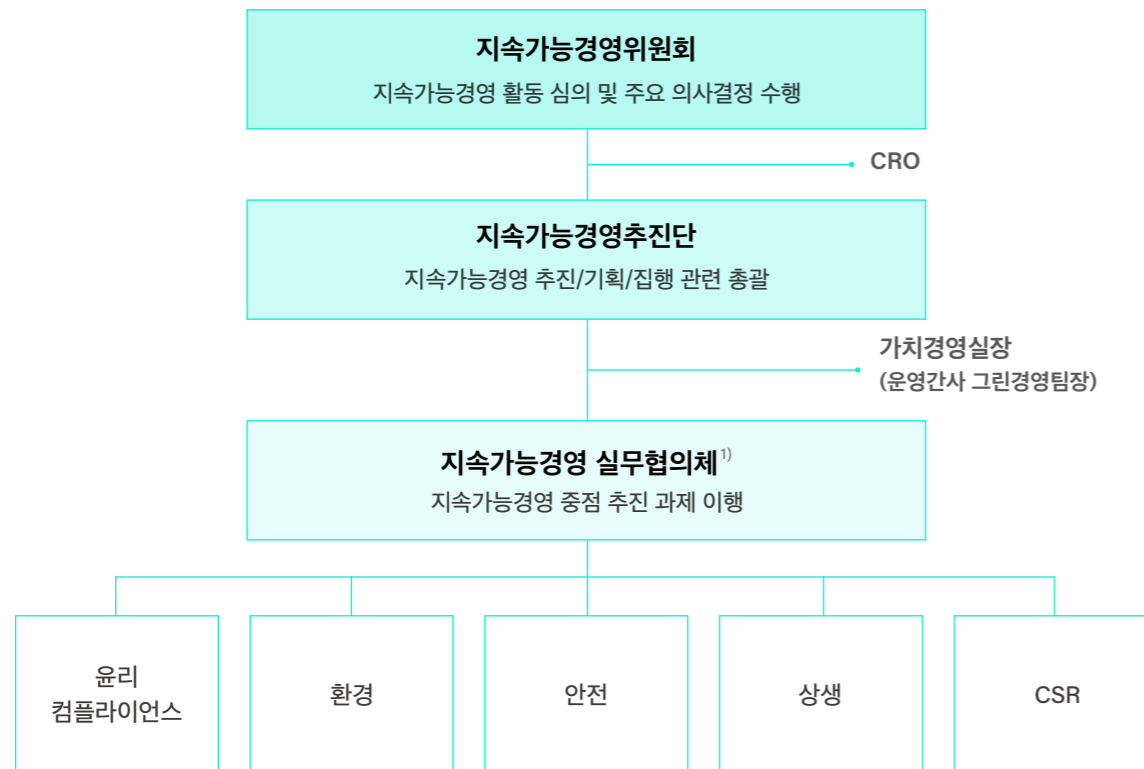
지속가능경영위원회
지속가능경영 활동 심의 및 주요 의사결정 수행

CRO

지속가능경영추진단
지속가능경영 추진/기획/집행 관련 총괄

가치경영실장
(운영간사 그린경영팀장)

지속가능경영 실무협의체$^{1)}$
지속가능경영 중점 추진 과제 이행

윤리 컴플라이언스

환경

안전

상생

CSR